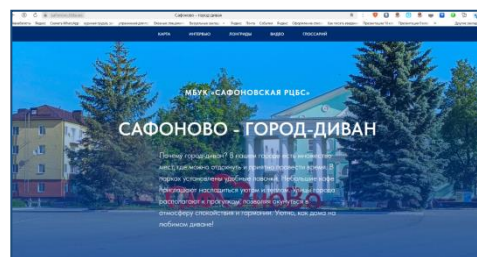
Сафоново - город-диван

КАРТА ИНТЕРВЬЮ ПОНТУРЫ ВИДЕО ГЛОССАРИЙ

МБУК «САФОНОВСКАЯ РЦБС»

САФОНОВО - ГОРОД-ДИВАН

Почему город-диван? В нашем городе есть множество мест, где можно отдохнуть и приятно провести время. В парках установлены удобные лавочки. Небольшие кафе приглашают насладиться уютом и едой. Жители города располагают к прогулкам, позволяя окунуться в атмосферу спокойствия и гармонии. Уютно, как дома на любимом диване!